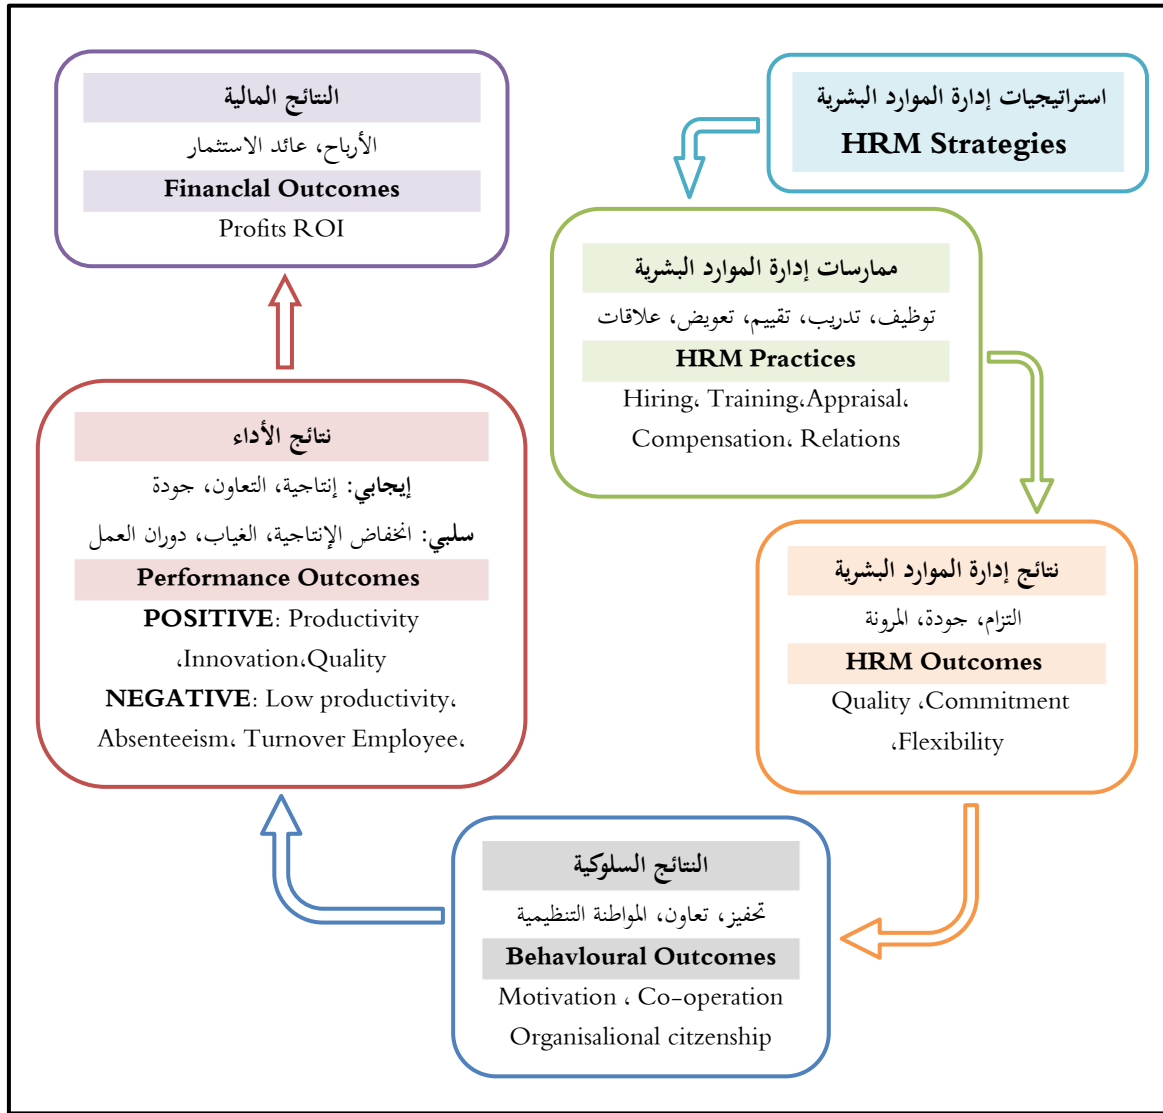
استراتيجيات إدارة الموارد البشرية
HRM Strategies

ممارسات إدارة الموارد البشرية
توظيف، تدريب، تقييم، تعويض، علاقات
HRM Practices
Hiring، Training،Appraisal، Compensation، Relations

نتائج إدارة الموارد البشرية
التزام، جودة، المرونة
HRM Outcomes
Quality ،Commitment ،Flexibility

النتائج السلوكية
تحفيز، تعاون، المواطنة التنظيمية
Behavloural Outcomes
Motivation ، Co-operation Organisalional citzenship

نتائج الأداء
إيجابي: إنتاجية، التعاون، جودة
سلبي: انخفاض الإنتاجية، الغياب، دوران العمل
Performance Outcomes
POSITIVE: Productivity ،Innovation،Quality
NEGATIVE: Low productivity، Absenteeism، Turnover Employee،

النتائج المالية
الأرباح، عائد الاستثمار
Financlal Outcomes
Profits ROI